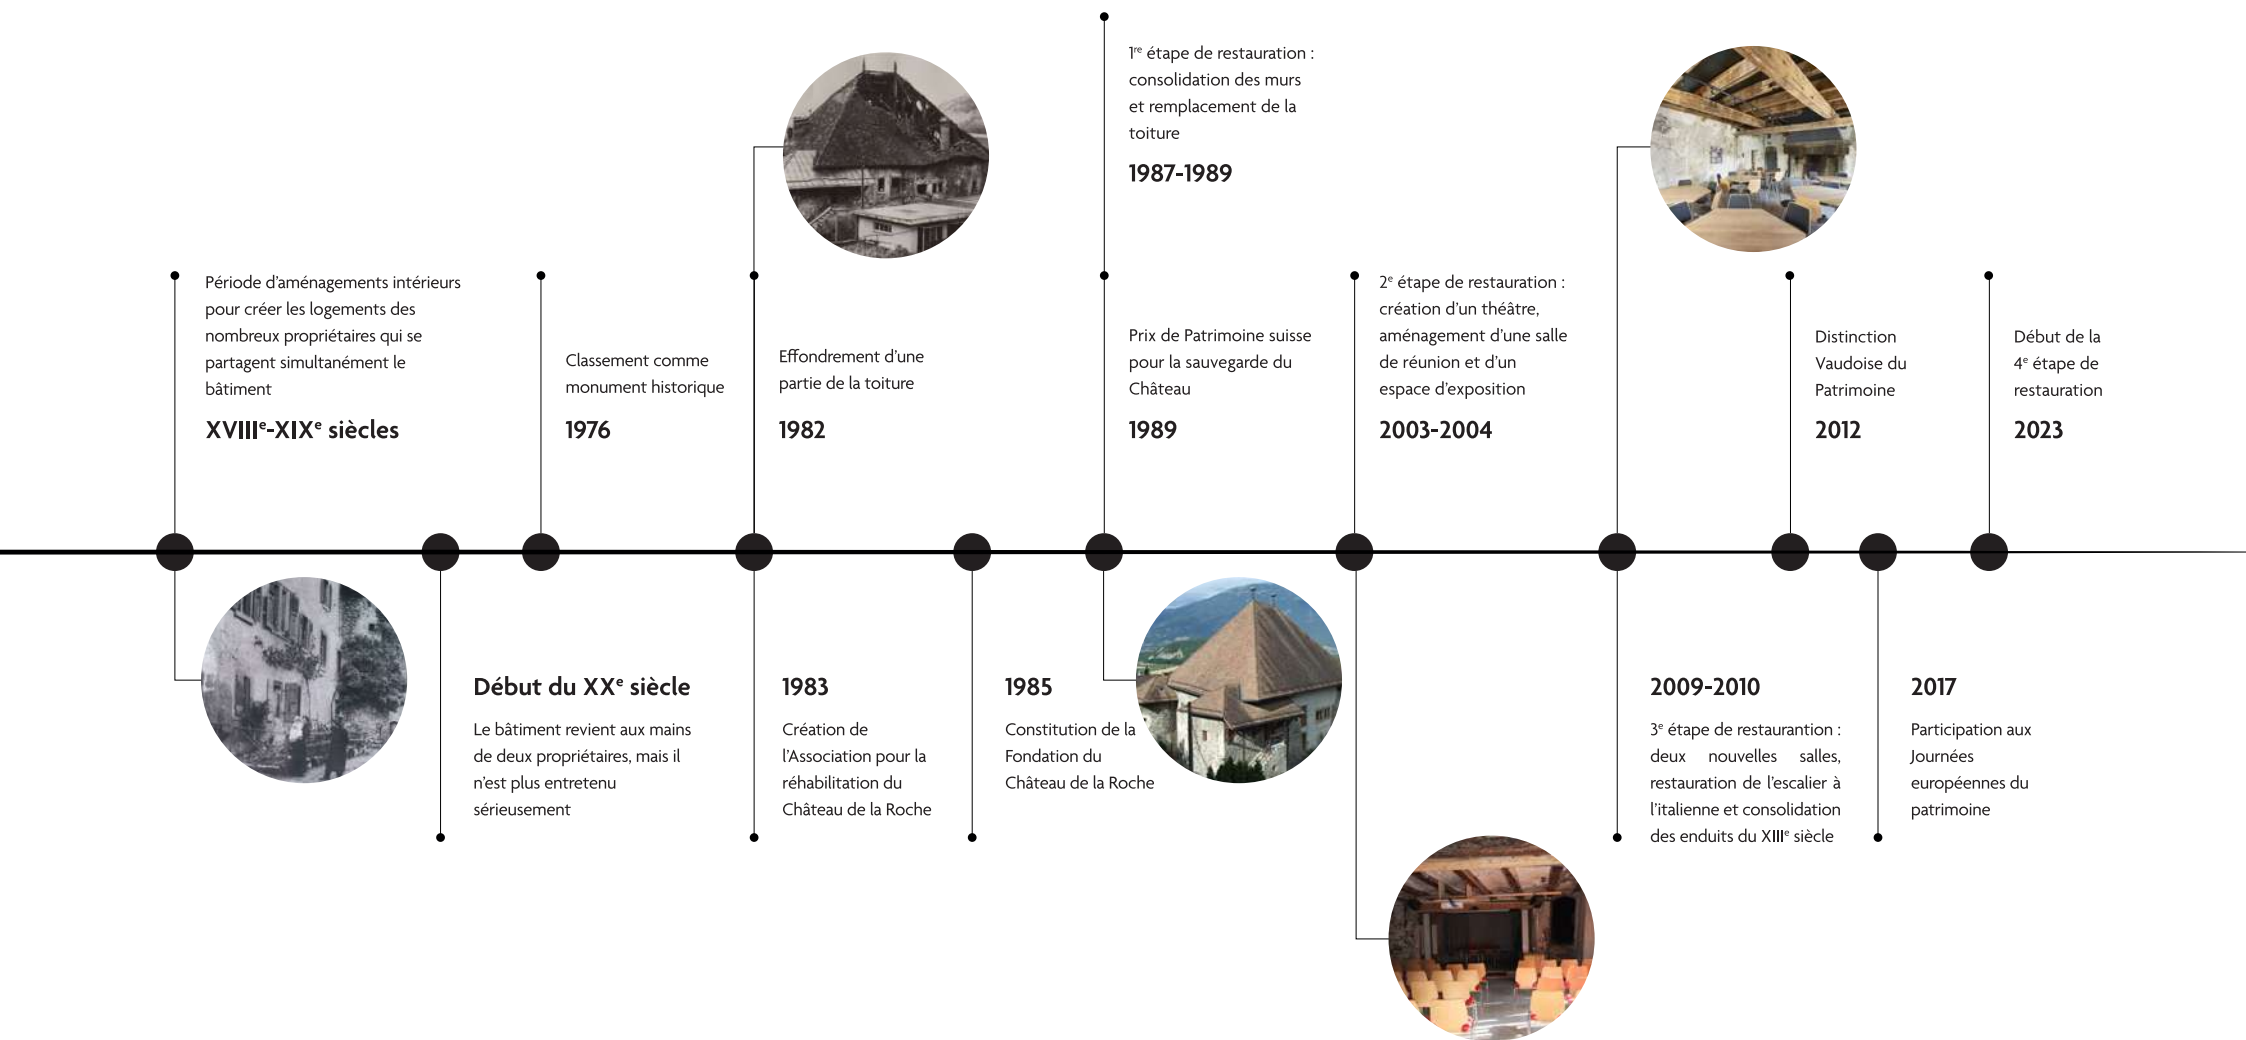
Période d'aménagements intérieurs pour créer les logements des nombreux propriétaires qui se partagent simultanément le bâtiment

XVIII$^e$-XIX$^e$ siècles

Début du XX$^e$ siècle

Le bâtiment revient aux mains de deux propriétaires, mais il n'est plus entretenu sérieusement

Classement comme monument historique

1976

Effondrement d'une partie de la toiture

1982

1983

Création de l'Association pour la réhabilitation du Château de la Roche

1985

Constitution de la Fondation du Château de la Roche

1$^{re}$ étape de restauration : consolidation des murs et remplacement de la toiture

1987-1989

Prix de Patrimoine suisse pour la sauvegarde du Château

1989

2$^e$ étape de restauration : création d'un théâtre, aménagement d'une salle de réunion et d'un espace d'exposition

2003-2004

2009-2010

3$^e$ étape de restaurantion : deux nouvelles salles, restauration de l'escalier à l'italienne et consolidation des enduits du XIII$^e$ siècle

Distinction Vaudoise du Patrimoine

2012

2017

Participation aux Journées européennes du patrimoine

Début de la 4$^e$ étape de restauration

2023